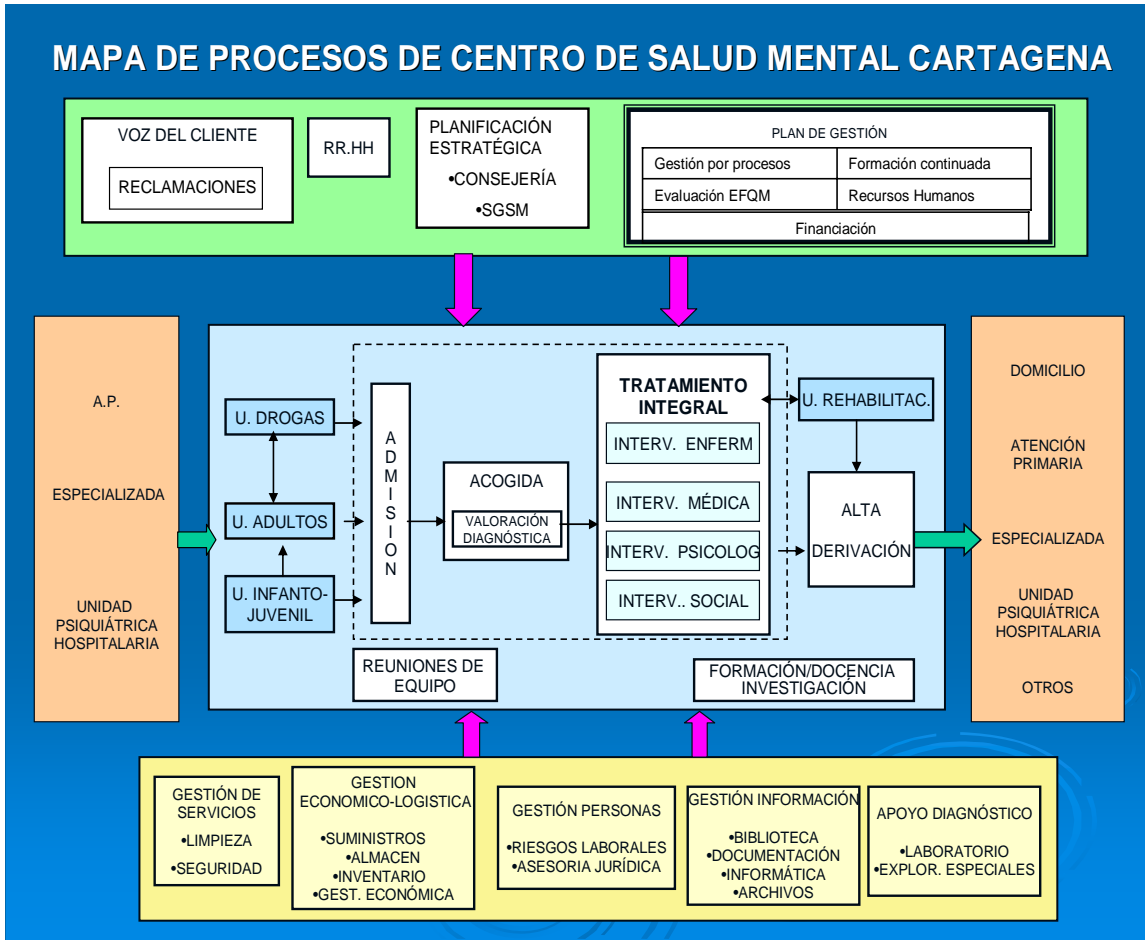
MAPA DE PROCESOS DE CENTRO DE SALUD MENTAL CARTAGENA

VOZ DEL CLIENTE

RECLAMACIONES

RR.HH

PLANIFICACIÓN ESTRATÉGICA
•CONSEJERÍA
•SGSM

PLAN DE GESTIÓN

| Gestión por procesos | Formación continuada |
|---|---|
| Evaluación EFQM | Recursos Humanos |
| Financiación | |

A.P.

ESPECIALIZADA

UNIDAD PSIQUIÁTRICA HOSPITALARIA

U. DROGAS

U. ADULTOS

U. INFANTO-JUVENIL

A D M I S I O N

ACOGIDA

VALORACIÓN DIAGNÓSTICA

TRATAMIENTO INTEGRAL

INTERV. ENFERM

INTERV. MÉDICA

INTERV. PSICOLOG

INTERV.. SOCIAL

U. REHABILITAC.

ALTA

DERIVACIÓN

REUNIONES DE EQUIPO

FORMACIÓN/DOCENCIA INVESTIGACIÓN

DOMICILIO

ATENCIÓN PRIMARIA

ESPECIALIZADA

UNIDAD PSIQUIÁTRICA HOSPITALARIA

OTROS

GESTIÓN DE SERVICIOS
•LIMPIEZA
•SEGURIDAD

GESTION ECONOMICO-LOGISTICA
•SUMINISTROS
•ALMACEN
•INVENTARIO
•GEST. ECONÓMICA

GESTIÓN PERSONAS
•RIESGOS LABORALES
•ASESORIA JURÍDICA

GESTIÓN INFORMACIÓN
•BIBLIOTECA
•DOCUMENTACIÓN
•INFORMÁTICA
•ARCHIVOS

APOYO DIAGNÓSTICO
•LABORATORIO
•EXPLOR. ESPECIALES